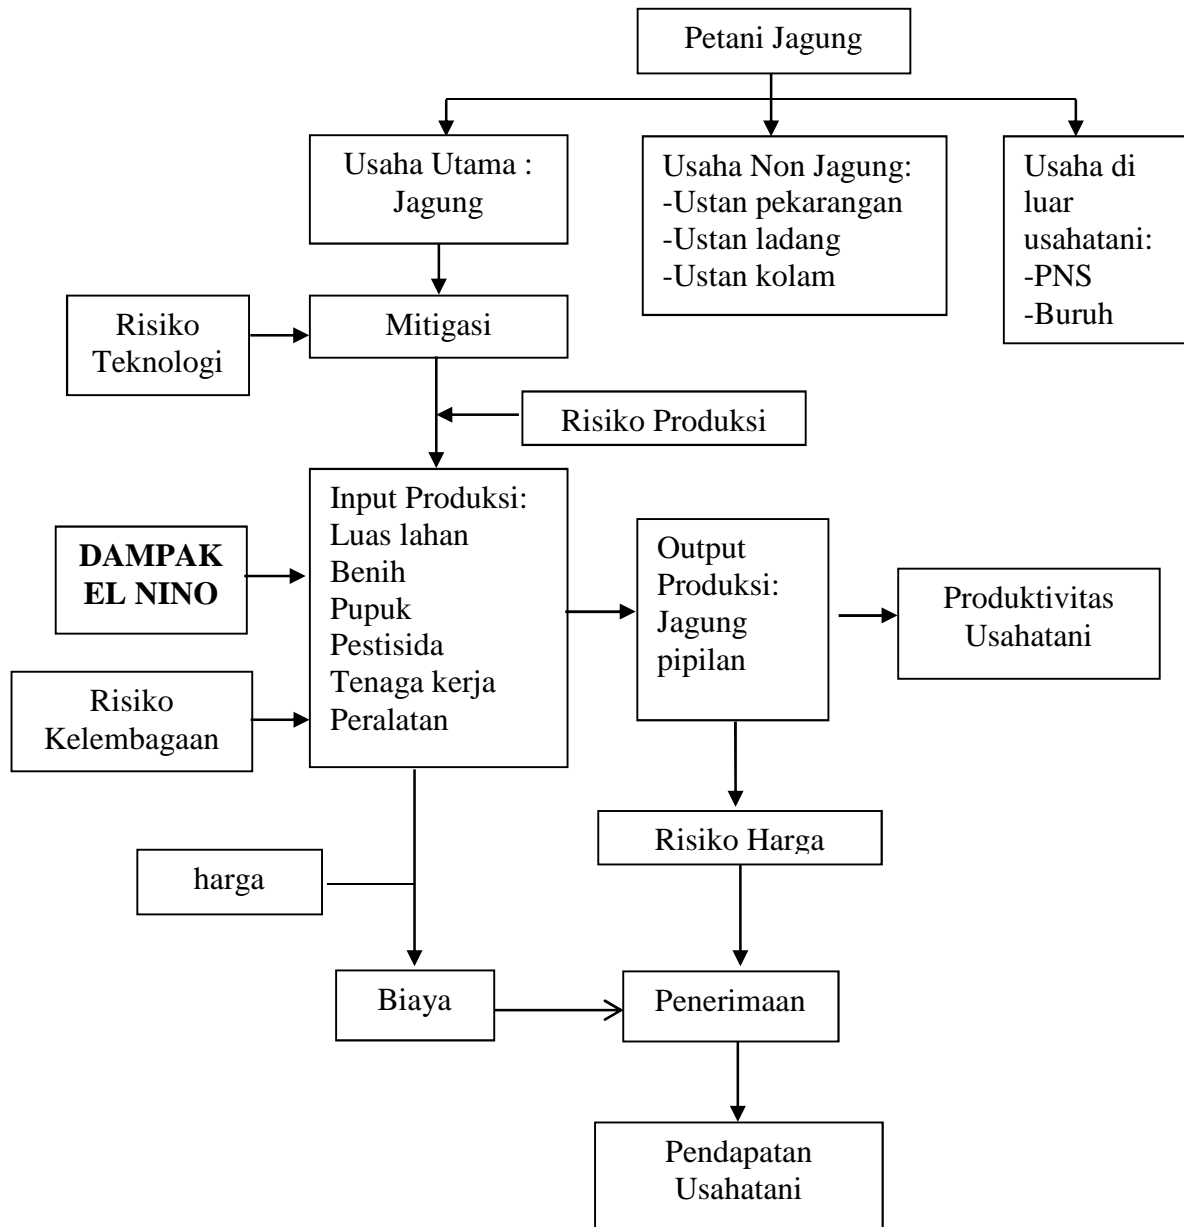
Petani Jagung

Usaha Utama : Jagung

Usaha Non Jagung:
-Ustan pekarangan
-Ustan ladang
-Ustan kolam

Usaha di luar usahatani:
-PNS
-Buruh

Risiko Teknologi

Mitigasi

Risiko Produksi

DAMPAK EL NINO

Input Produksi:
Luas lahan
Benih
Pupuk
Pestisida
Tenaga kerja
Peralatan

Output Produksi: Jagung pipilan

Produktivitas Usahatani

Risiko Kelembagaan

Risiko Harga

harga

Biaya

Penerimaan

Pendapatan Usahatani